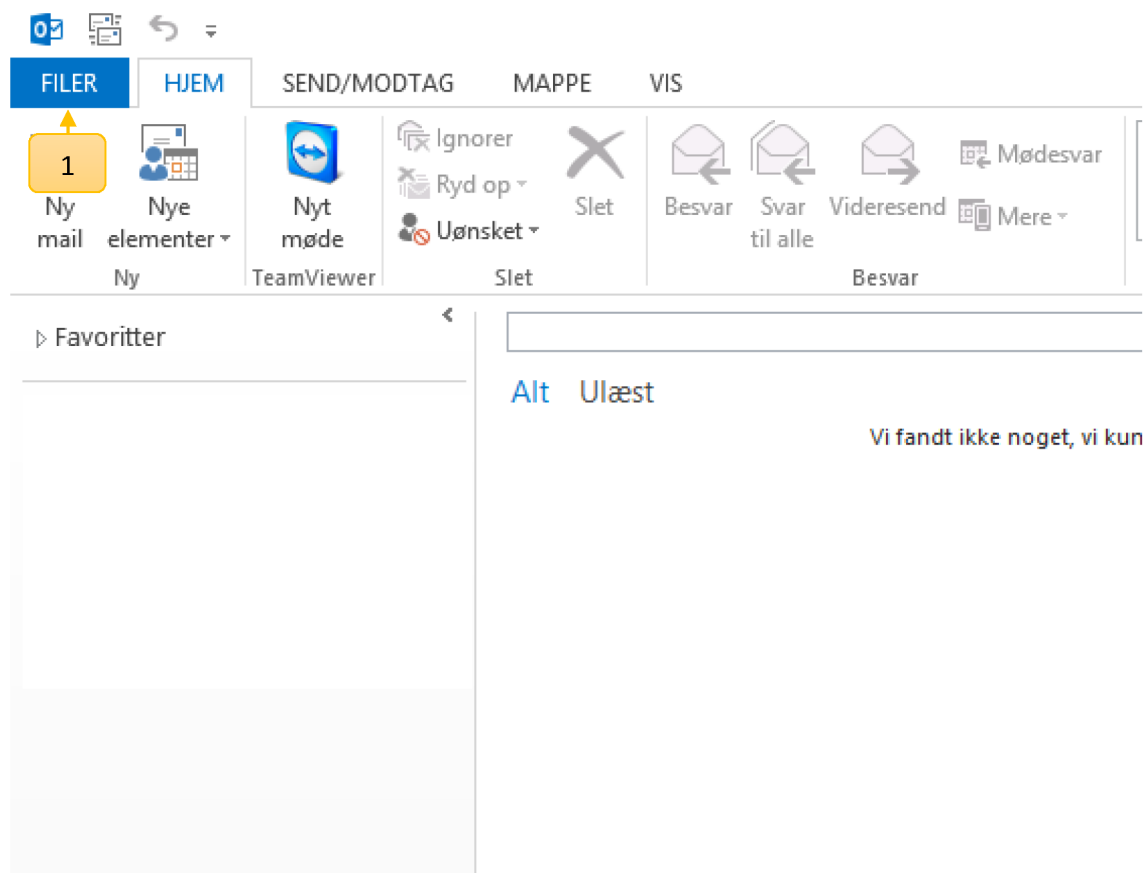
FILER HJEM SEND/MODTAG MAPPE VIS

1

Ny mail

Nye elementer

Ny

Nyt møde

TeamViewer

Ignorer

Ryd op

Uønsket

Slet

Slet

Besvar

Svar til alle

Videresend

Mødesvar

Mere

Besvar

Favoritter

Alt Ulæst

Vi fandt ikke noget, vi kun